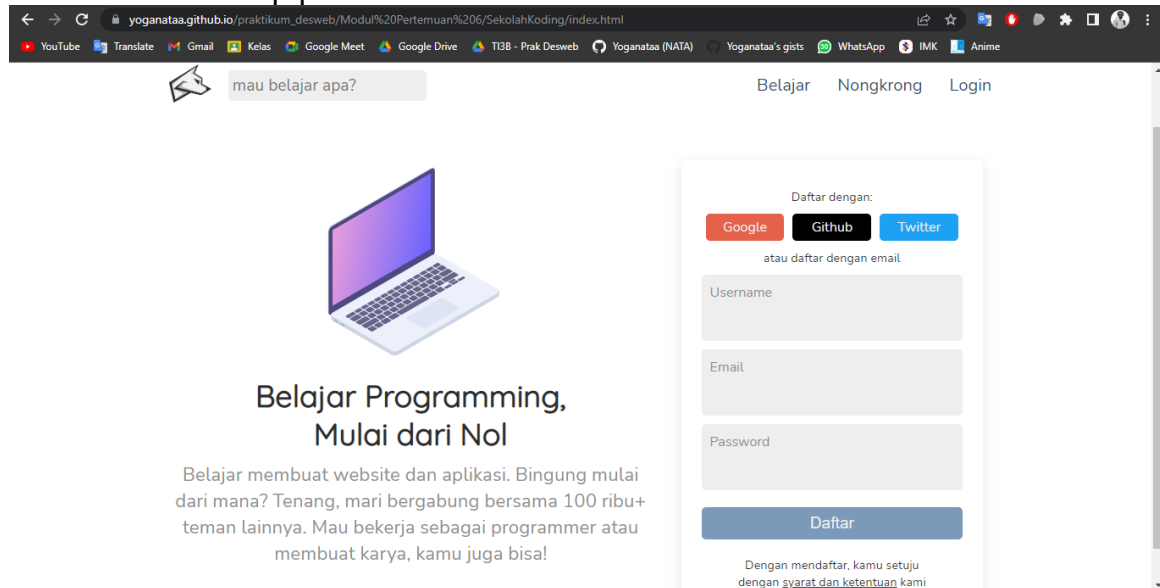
yoganataa.github.io/praktikum_desweb/Modul%20Pertemuan%206/SekolahKoding/index.html

YouTube Translate Gmail Kelas Google Meet Google Drive TI3B - Prak Desweb Yoganataa (NATA) Yoganataa's gists WhatsApp IMK Anime

mau belajar apa?

Belajar Nongkrong Login

Belajar Programming, Mulai dari Nol

Belajar membuat website dan aplikasi. Bingung mulai dari mana? Tenang, mari bergabung bersama 100 ribu+ teman lainnya. Mau bekerja sebagai programmer atau membuat karya, kamu juga bisa!

Daftar dengan:

Google Github Twitter

atau daftar dengan email

Username

Email

Password

Daftar

Dengan mendaftar, kamu setuju dengan syarat dan ketentuan kami